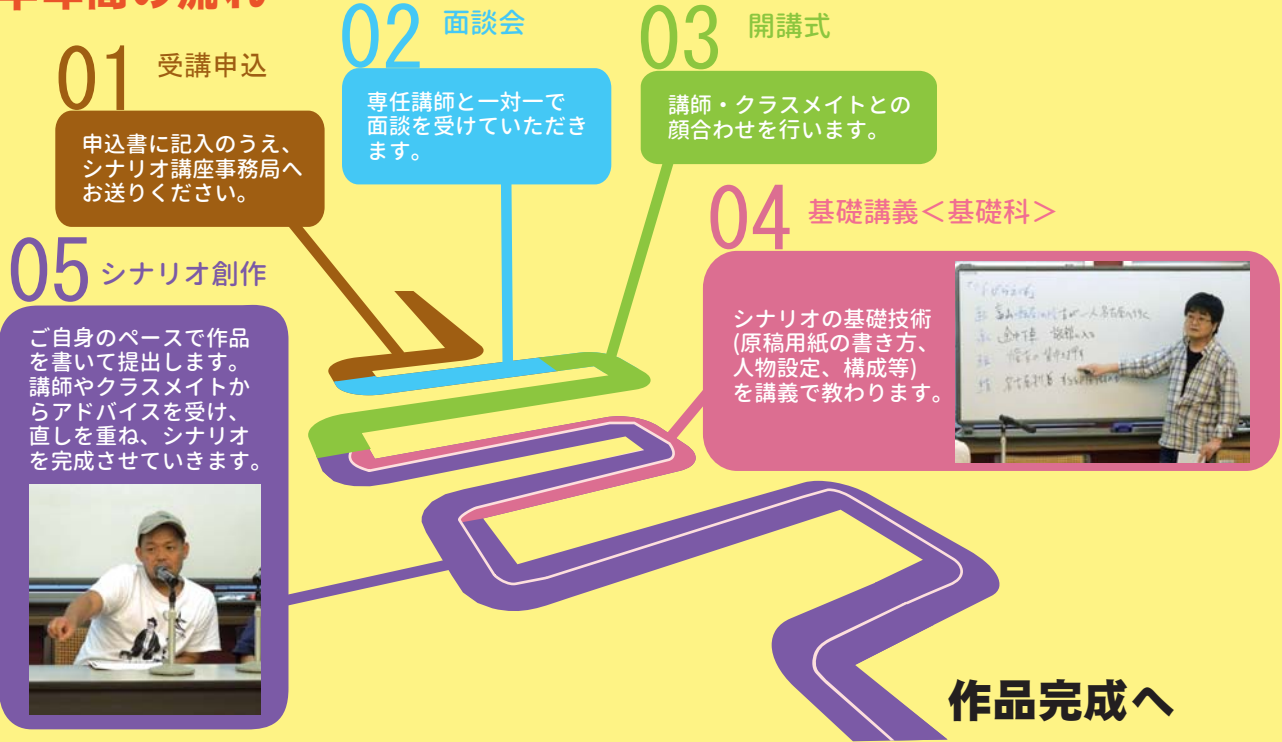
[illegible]

01 受講申込

申込書に記入のうえ、シナリオ講座事務局へお送りください。

02 面談会

専任講師と一対一で面談を受けていただきます。

03 開講式

講師・クラスメイトとの顔合わせを行います。

04 基礎講義＜基礎科＞

シナリオの基礎技術(原稿用紙の書き方、人物設定、構成等)を講義で教わります。

05 シナリオ創作

ご自身のペースで作品を書いて提出します。講師やクラスメイトからアドバイスを受け、直しを重ね、シナリオを完成させていきます。

作品完成へ